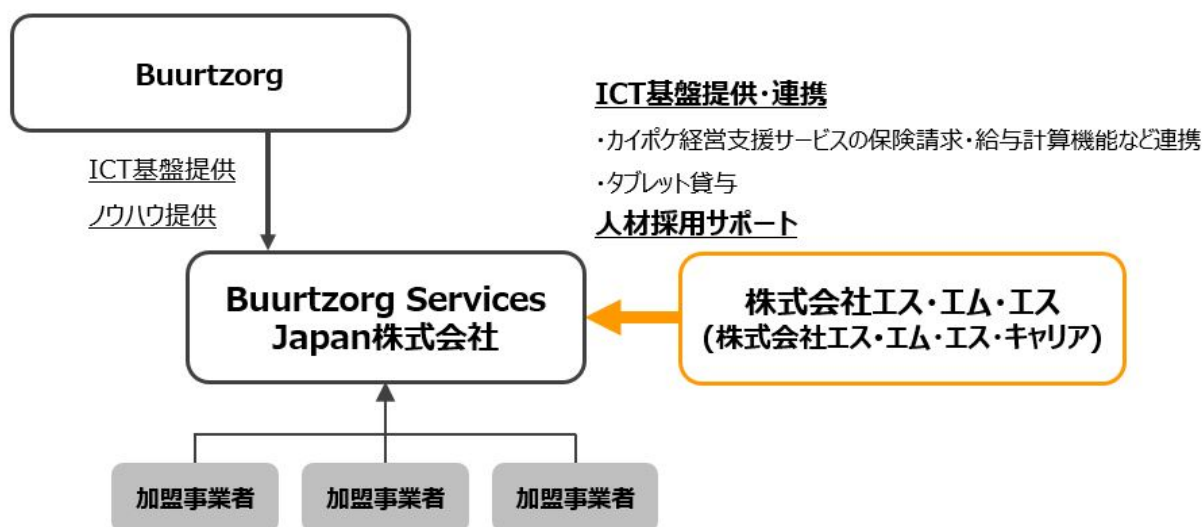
Buurtzorg

ICT基盤提供
ノウハウ提供

ICT基盤提供・連携
・カイポケ経営支援サービスの保険請求・給与計算機能など連携
・タブレット貸与
人材採用サポート

Buurtzorg Services Japan株式会社

株式会社エス・エム・エス
(株式会社エス・エム・エス・キャリア)

加盟事業者
加盟事業者
加盟事業者